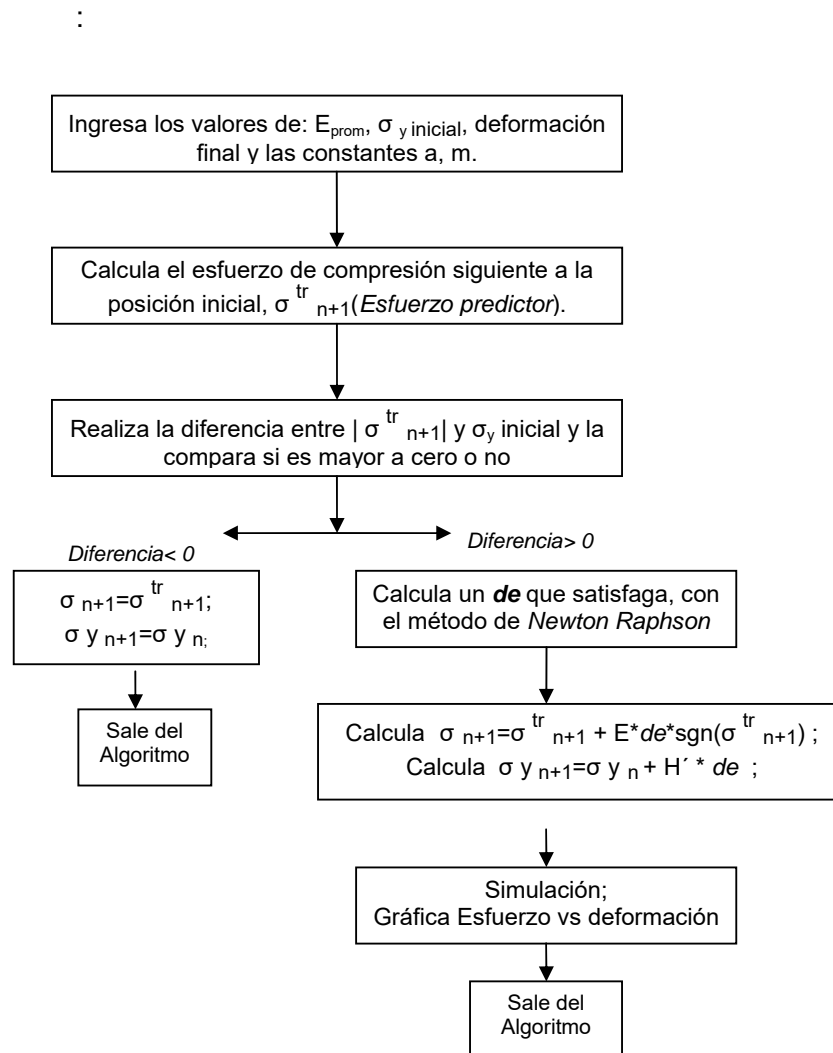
:

Ingresa los valores de: $E_{prom}$, $\sigma_{y\,inicial}$, deformación final y las constantes a, m.

Calcula el esfuerzo de compresión siguiente a la posición inicial, $\sigma^{tr}_{n+1}$(*Esfuerzo predictor*).

Realiza la diferencia entre $|\sigma^{tr}_{n+1}|$ y $\sigma_y$ inicial y la compara si es mayor a cero o no

*Diferencia< 0*

*Diferencia> 0*

$\sigma_{n+1}=\sigma^{tr}_{n+1}$;
$\sigma y_{n+1}=\sigma y_{n;}$

Sale del Algoritmo

Calcula un ***de*** que satisfaga, con el método de *Newton Raphson*

Calcula $\sigma_{n+1}=\sigma^{tr}_{n+1} + E^{*}de^{*}sgn(\sigma^{tr}_{n+1})$ ;
Calcula $\sigma y_{n+1}=\sigma y_{n} + H' * de$ ;

Simulación;
Gráfica Esfuerzo vs deformación

Sale del Algoritmo